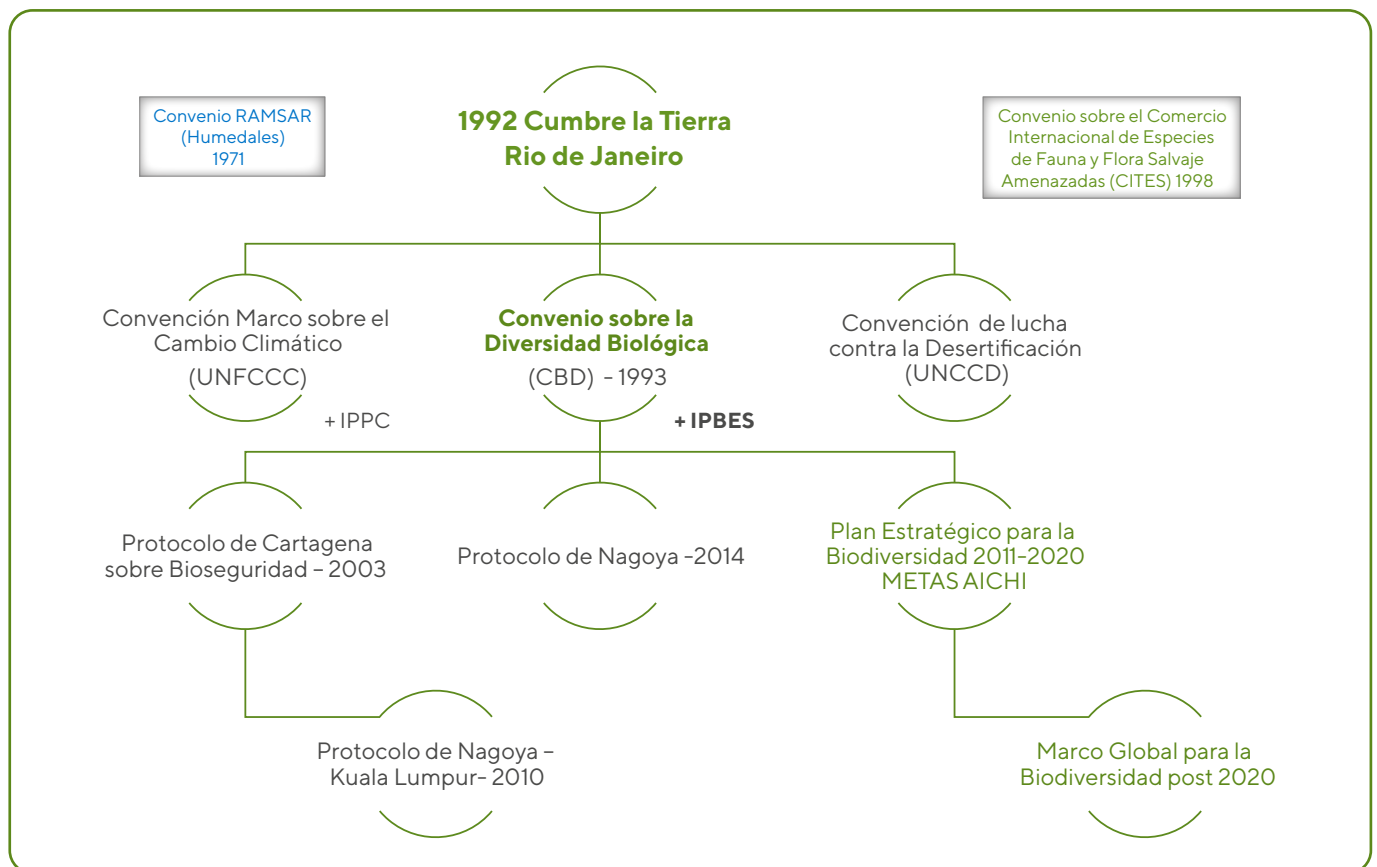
Convenio RAMSAR
(Humedales)
1971

1992 Cumbre la Tierra
Rio de Janeiro

Convenio sobre el Comercio
Internacional de Especies
de Fauna y Flora Salvaje
Amenazadas (CITES) 1998

Convención Marco sobre el
Cambio Climático
(UNFCCC)

+ IPPC

Convenio sobre la
Diversidad Biológica
(CBD) - 1993

+ IPBES

Convención de lucha
contra la Desertificación
(UNCCD)

Protocolo de Cartagena
sobre Bioseguridad – 2003

Protocolo de Nagoya –2014

Plan Estratégico para la
Biodiversidad 2011-2020
METAS AICHI

Protocolo de Nagoya –
Kuala Lumpur- 2010

Marco Global para la
Biodiversidad post 2020